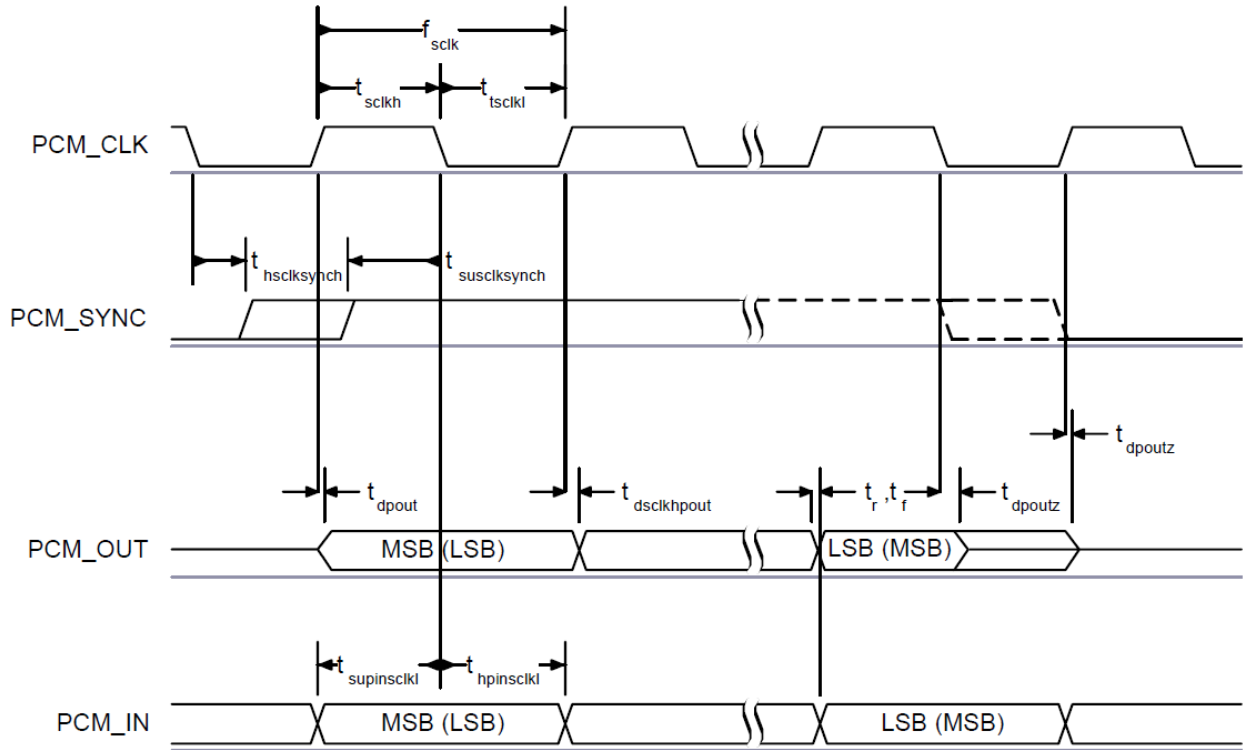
$f_{sclk}$

$t_{sclkh}$ $t_{tsclkl}$

PCM_CLK

$t_{hsclksynch}$ $t_{susclksynch}$

PCM_SYNC

$t_{dpoutz}$

$t_{dpout}$ $t_{dsclkhpout}$ $t_r, t_f$ $t_{dpoutz}$

PCM_OUT

MSB (LSB)

LSB (MSB)

$t_{supinsclkl}$ $t_{hpinsclkl}$

PCM_IN

MSB (LSB)

LSB (MSB)